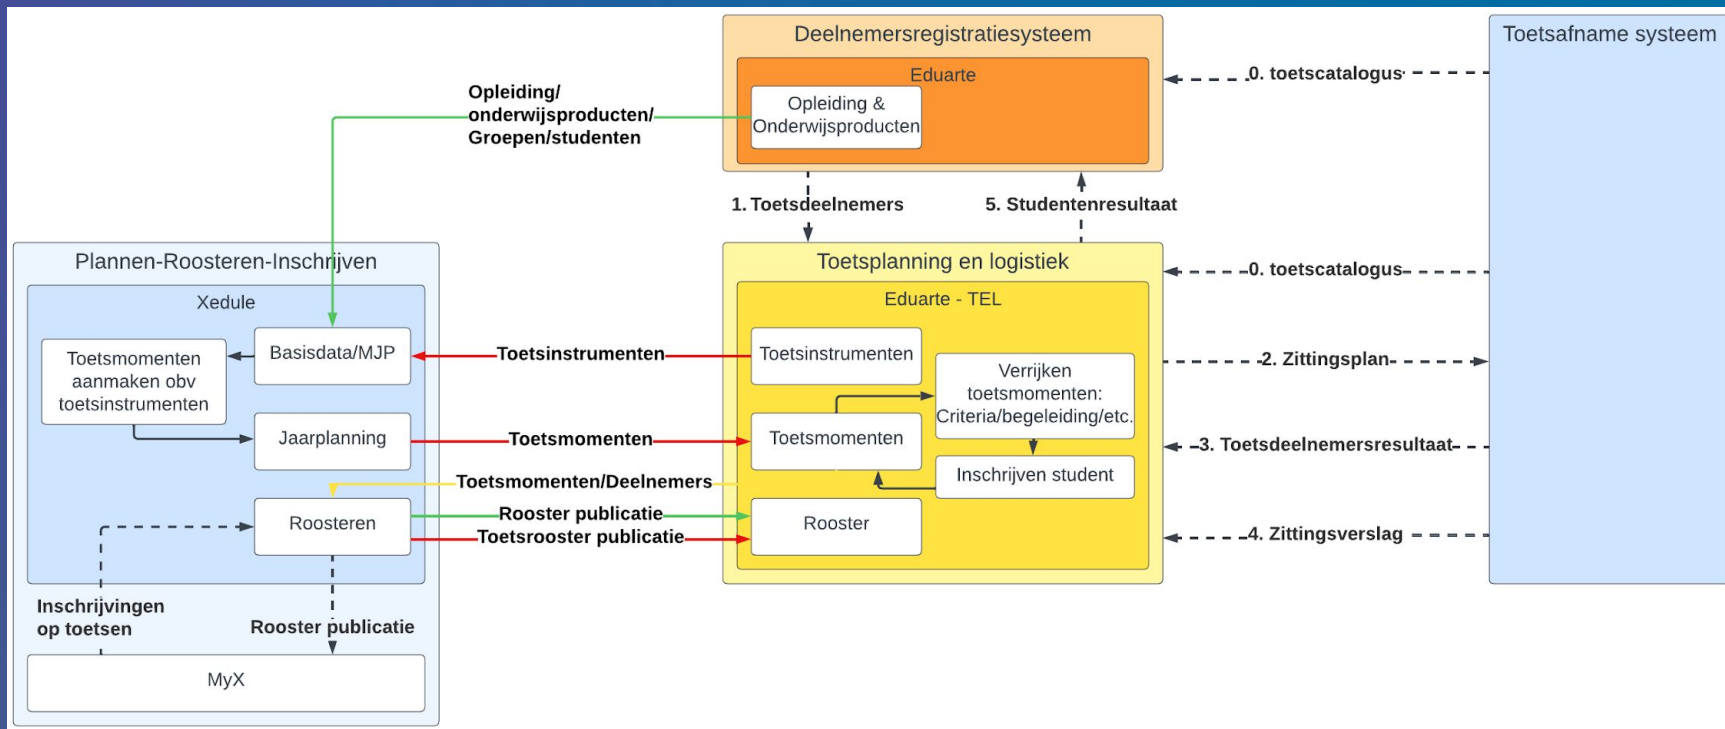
Deelnemersregistratiesysteem

Eduarte

Opleiding & Onderwijsproducten

Toetsafname systeem

0. toetscatalogus

Opleiding/ onderwijsproducten/ Groepen/studenten

1. Toetsdeelnemers

5. Studentenresultaat

Plannen-Roosteren-Inschrijven

Xedule

Toetsplanning en logistiek

Eduarte - TEL

0. toetscatalogus

Toetsmomenten aanmaken obv toetsinstrumenten

Basisdata/MJP

Toetsinstrumenten

Toetsinstrumenten

Verrijken toetsmomenten: Criteria/begeleiding/etc.

2. Zittingsplan

Jaarplanning

Toetsmomenten

Toetsmomenten

3. Toetsdeelnemersresultaat

Toetsmomenten/Deelnemers

Inschrijven student

Roosteren

Rooster publicatie

Toetsrooster publicatie

Rooster

4. Zittingsverslag

Inschrijvingen op toetsen

Rooster publicatie

MyX